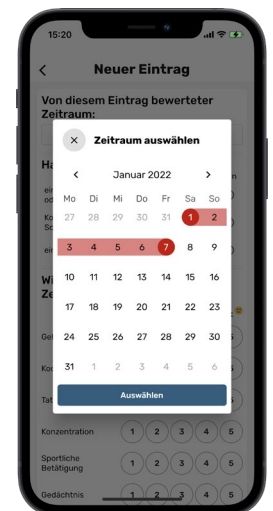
15:20

Neuer Eintrag

Von diesem Eintrag bewerteter Zeitraum:

Ha

ein

Ko
Sc

ein

Wi
Ze

Ge

Ko

Ta

×

Zeitraum auswählen

<

Januar 2022

>

| Mo | Di | Mi | Do | Fr | Sa | So |
|---|---|---|---|---|---|---|
| 27 | 28 | 29 | 30 | 31 | 1 | 2 |
| 3 | 4 | 5 | 6 | 7 | 8 | 9 |
| 10 | 11 | 12 | 13 | 14 | 15 | 16 |
| 17 | 18 | 19 | 20 | 21 | 22 | 23 |
| 24 | 25 | 26 | 27 | 28 | 29 | 30 |
| 31 | 1 | 2 | 3 | 4 | 5 | 6 |

Auswählen

Konzentration 1 2 3 4 5

Sportliche Betätigung 1 2 3 4 5

Gedächtnis 1 2 3 4 5